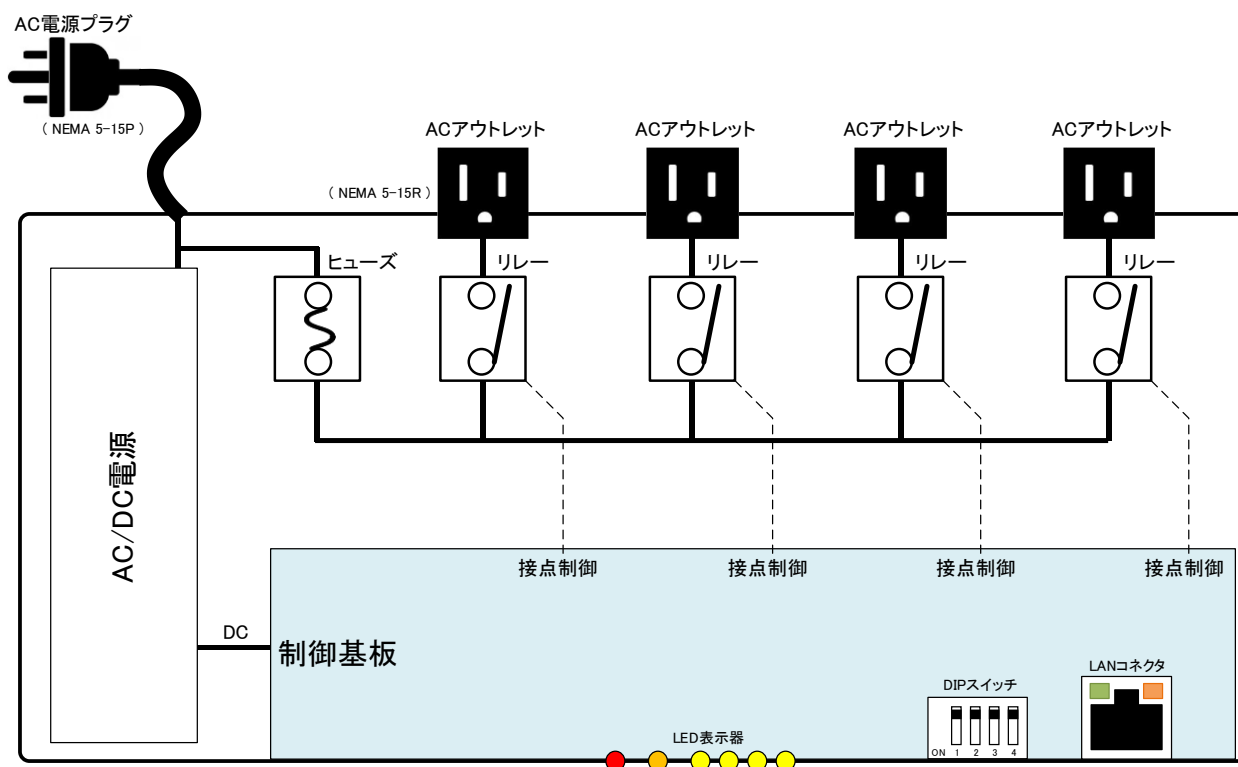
AC電源プラグ

( NEMA 5-15P )

ACアウトレット　ACアウトレット　ACアウトレット　ACアウトレット

( NEMA 5-15R )

ヒューズ　リレー　リレー　リレー　リレー

AC/DC電源

接点制御　接点制御　接点制御　接点制御

DC

制御基板

DIPスイッチ

ON 1 2 3 4

LANコネクタ

LED表示器